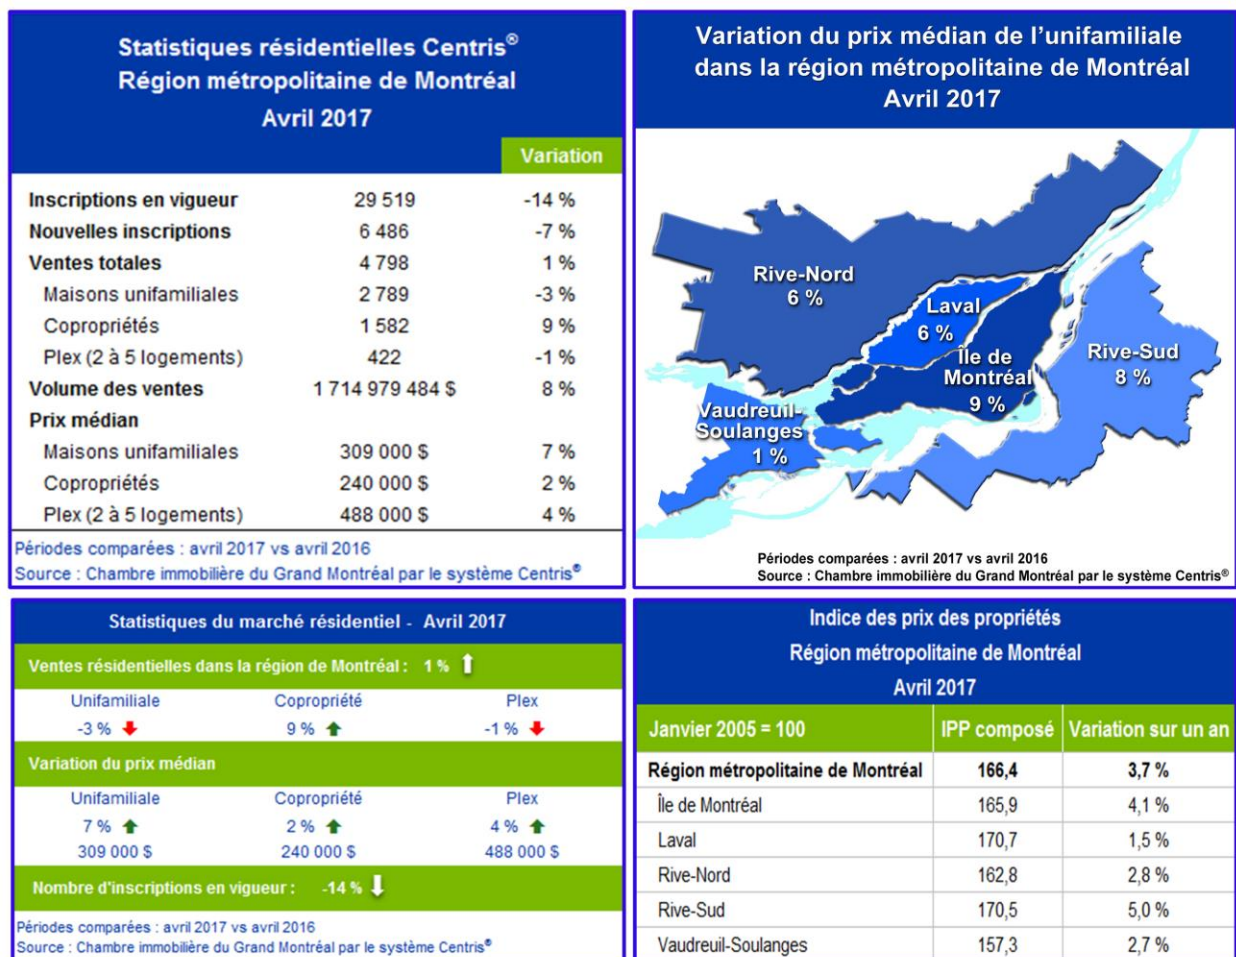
Statistiques résidentielles Centris®
Région métropolitaine de Montréal
Avril 2017

| | | Variation |
|---|---|---|
| Inscriptions en vigueur | 29 519 | -14 % |
| Nouvelles inscriptions | 6 486 | -7 % |
| Ventes totales | 4 798 | 1 % |
| Maisons unifamiliales | 2 789 | -3 % |
| Copropriétés | 1 582 | 9 % |
| Plex (2 à 5 logements) | 422 | -1 % |
| Volume des ventes | 1 714 979 484 $ | 8 % |
| Prix médian | | |
| Maisons unifamiliales | 309 000 $ | 7 % |
| Copropriétés | 240 000 $ | 2 % |
| Plex (2 à 5 logements) | 488 000 $ | 4 % |

Périodes comparées : avril 2017 vs avril 2016
Source : Chambre immobilière du Grand Montréal par le système Centris®

Variation du prix médian de l'unifamiliale dans la région métropolitaine de Montréal
Avril 2017

Rive-Nord 6 %
Laval 6 %
Île de Montréal 9 %
Rive-Sud 8 %
Vaudreuil-Soulanges 1 %

Périodes comparées : avril 2017 vs avril 2016
Source : Chambre immobilière du Grand Montréal par le système Centris®

Statistiques du marché résidentiel - Avril 2017

Ventes résidentielles dans la région de Montréal : 1 %

| Unifamiliale | Copropriété | Plex |
|---|---|---|
| -3 % | 9 % | -1 % |

Variation du prix médian

| Unifamiliale | Copropriété | Plex |
|---|---|---|
| 7 % | 2 % | 4 % |
| 309 000 $ | 240 000 $ | 488 000 $ |

Nombre d'inscriptions en vigueur : -14 %

Périodes comparées : avril 2017 vs avril 2016
Source : Chambre immobilière du Grand Montréal par le système Centris®

Indice des prix des propriétés
Région métropolitaine de Montréal
Avril 2017

| Janvier 2005 = 100 | IPP composé | Variation sur un an |
|---|---|---|
| Région métropolitaine de Montréal | 166,4 | 3,7 % |
| Île de Montréal | 165,9 | 4,1 % |
| Laval | 170,7 | 1,5 % |
| Rive-Nord | 162,8 | 2,8 % |
| Rive-Sud | 170,5 | 5,0 % |
| Vaudreuil-Soulanges | 157,3 | 2,7 % |